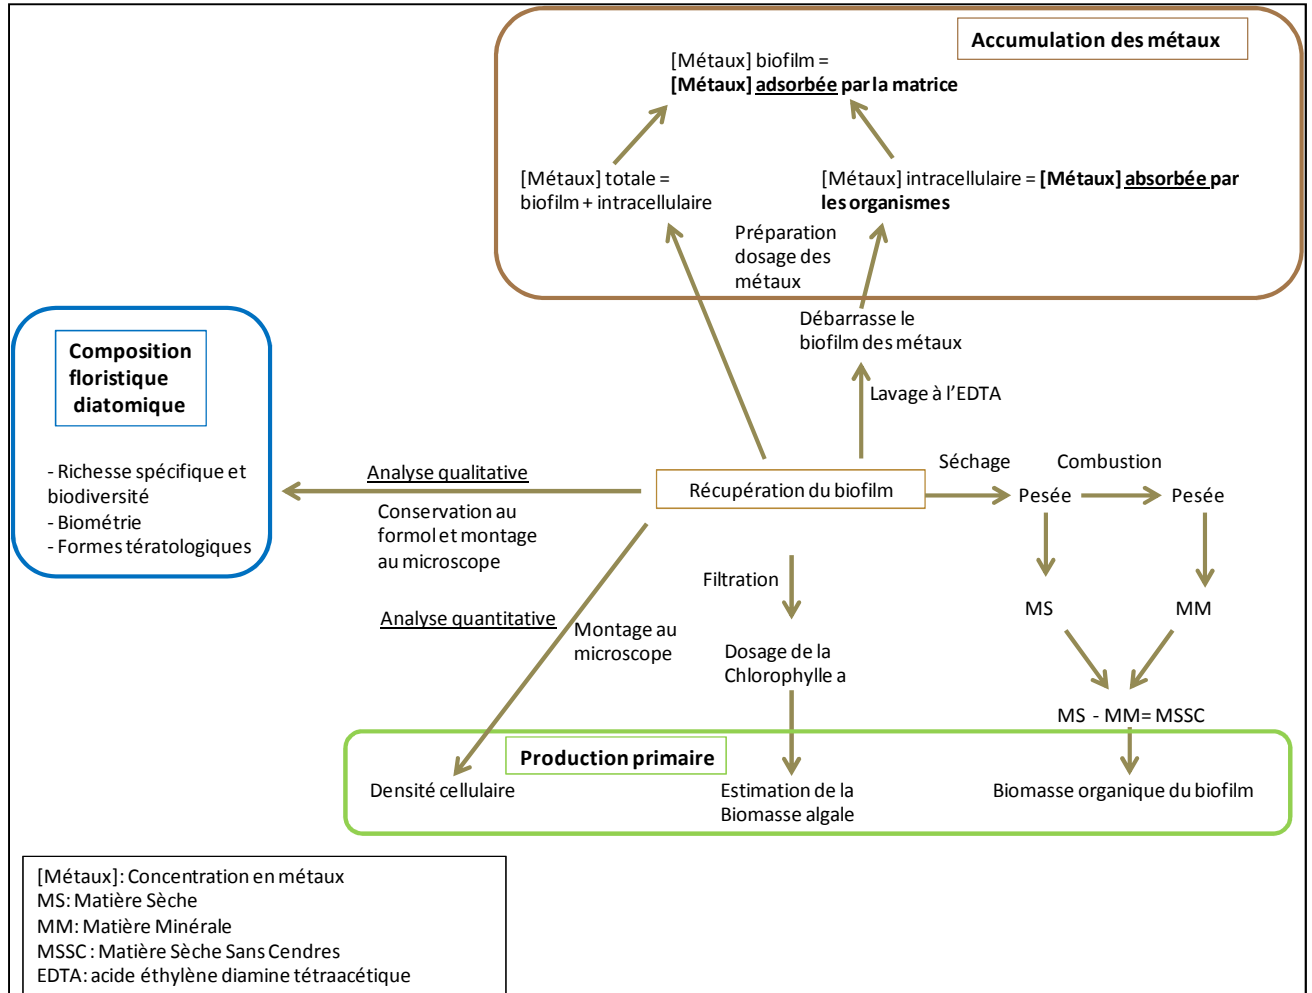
Accumulation des métaux

[Métaux] biofilm =
**[Métaux] adsorbée par la matrice**

[Métaux] totale =
biofilm + intracellulaire

[Métaux] intracellulaire = **[Métaux] absorbée par les organismes**

Préparation dosage des métaux

Débarrasse le biofilm des métaux

Lavage à l'EDTA

Composition floristique diatomique

- Richesse spécifique et biodiversité
- Biométrie
- Formes tératologiques

Analyse qualitative

Conservation au formol et montage au microscope

Récupération du biofilm

Séchage

Combustion

Pesée

Pesée

MS

MM

MS - MM= MSSC

Filtration

Dosage de la Chlorophylle a

Analyse quantitative

Montage au microscope

Production primaire

Densité cellulaire

Estimation de la Biomasse algale

Biomasse organique du biofilm

[Métaux]: Concentration en métaux
MS: Matière Sèche
MM: Matière Minérale
MSSC: Matière Sèche Sans Cendres
EDTA: acide éthylène diamine tétraacétique